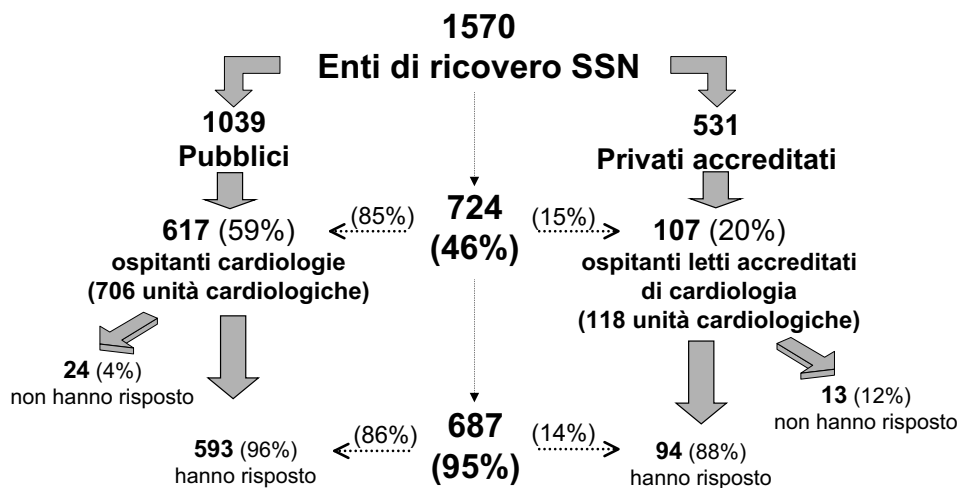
1570
Enti di ricovero SSN

1039
Pubblici

531
Privati accreditati

617 (59%)
ospitanti cardiologie
(706 unità cardiologiche)

(85%)

724
(46%)

(15%)

107 (20%)
ospitanti letti accreditati
di cardiologia
(118 unità cardiologiche)

24 (4%)
non hanno risposto

13 (12%)
non hanno risposto

593 (96%)
hanno risposto

(86%)

687
(95%)

(14%)

94 (88%)
hanno risposto